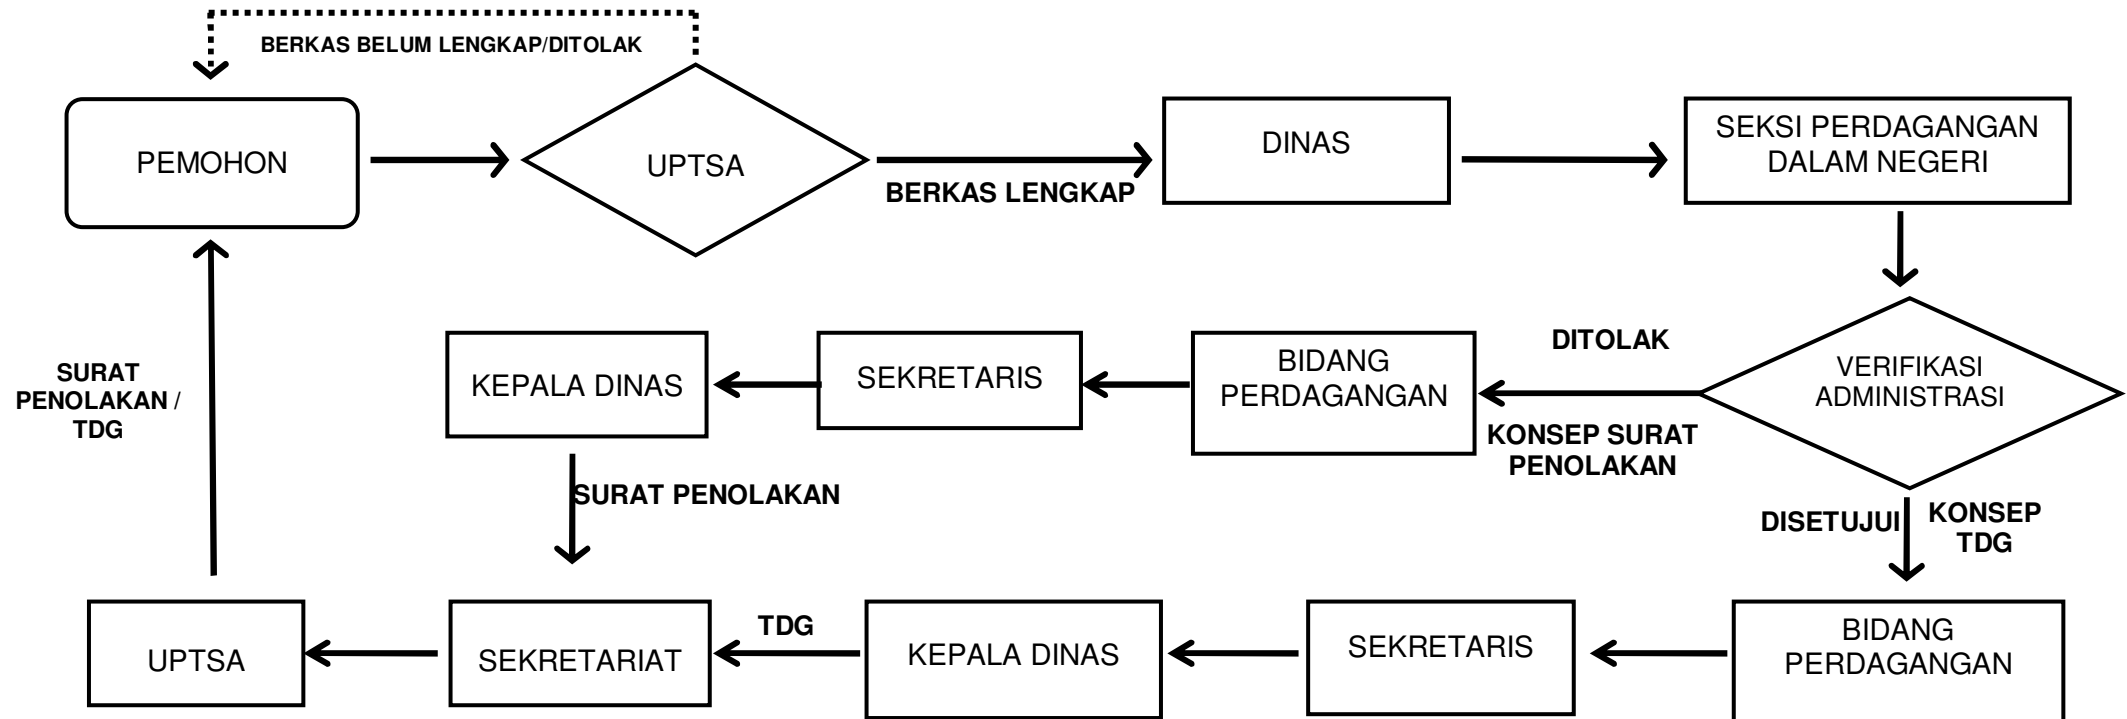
BERKAS BELUM LENGKAP/DITOLAK

PEMOHON

UPTSA

BERKAS LENGKAP

DINAS

SEKSI PERDAGANGAN DALAM NEGERI

SURAT PENOLAKAN / TDG

KEPALA DINAS

SEKRETARIS

BIDANG PERDAGANGAN

DITOLAK

VERIFIKASI ADMINISTRASI

KONSEP SURAT PENOLAKAN

SURAT PENOLAKAN

DISETUJUI

KONSEP TDG

UPTSA

SEKRETARIAT

TDG

KEPALA DINAS

SEKRETARIS

BIDANG PERDAGANGAN